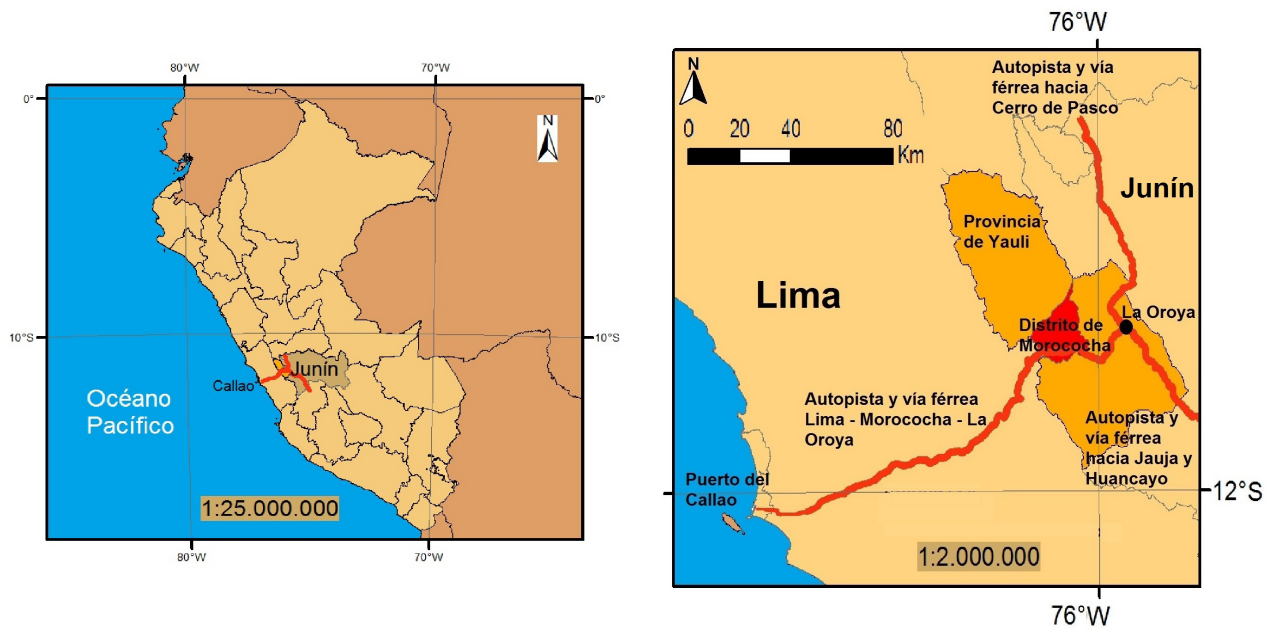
80°W
70°W
0°
0°
N
10°S
10°S
Océano Pacífico
Callao
Junín
1:25.000.000
80°W
70°W

76°W
N
0 20 40 80
Km
Autopista y vía férrea hacia Cerro de Pasco
Junín
Provincia de Yauli
Lima
La Oroya
Distrito de Morococha
Autopista y vía férrea Lima - Morococha - La Oroya
Autopista y vía férrea hacia Jauja y Huancayo
Puerto del Callao
12°S
1:2.000.000
76°W